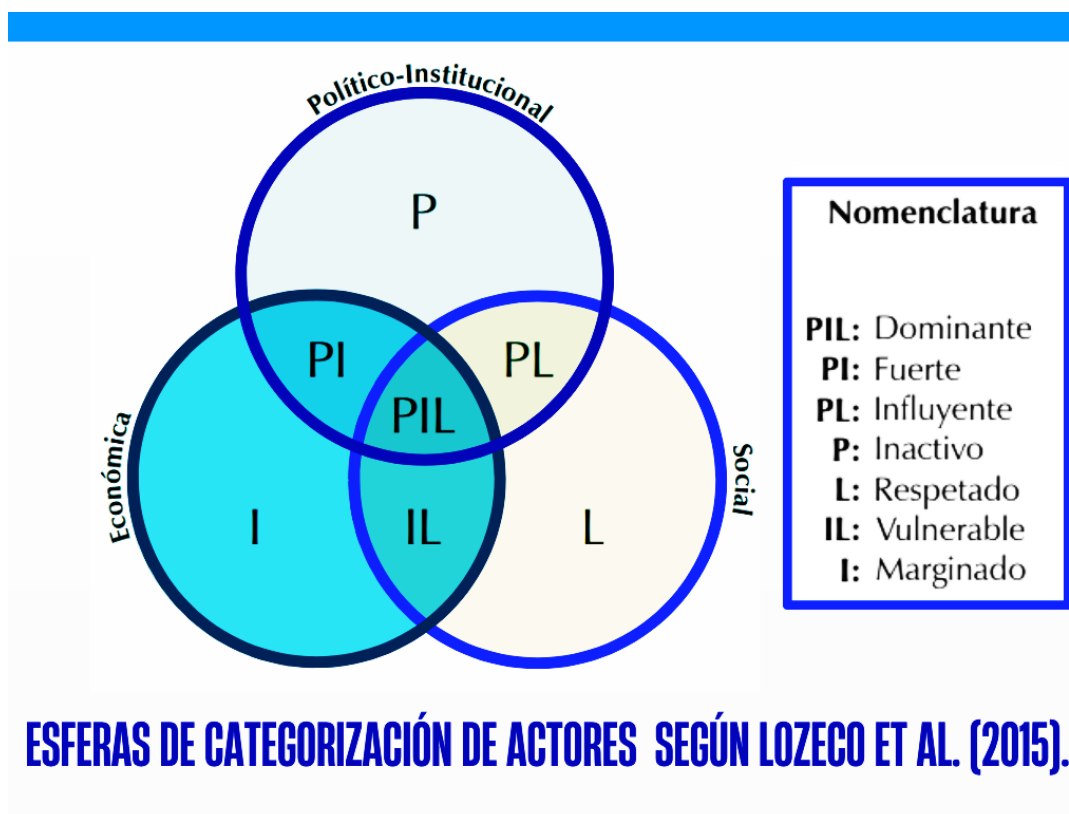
Político-Institucional

P

PI

PL

PIL

Económica

Social

I

IL

L

Nomenclatura

PIL: Dominante
PI: Fuerte
PL: Influyente
P: Inactivo
L: Respetado
IL: Vulnerable
I: Marginado

ESFERAS DE CATEGORIZACIÓN DE ACTORES SEGÚN LOZECO ET AL. (2015).